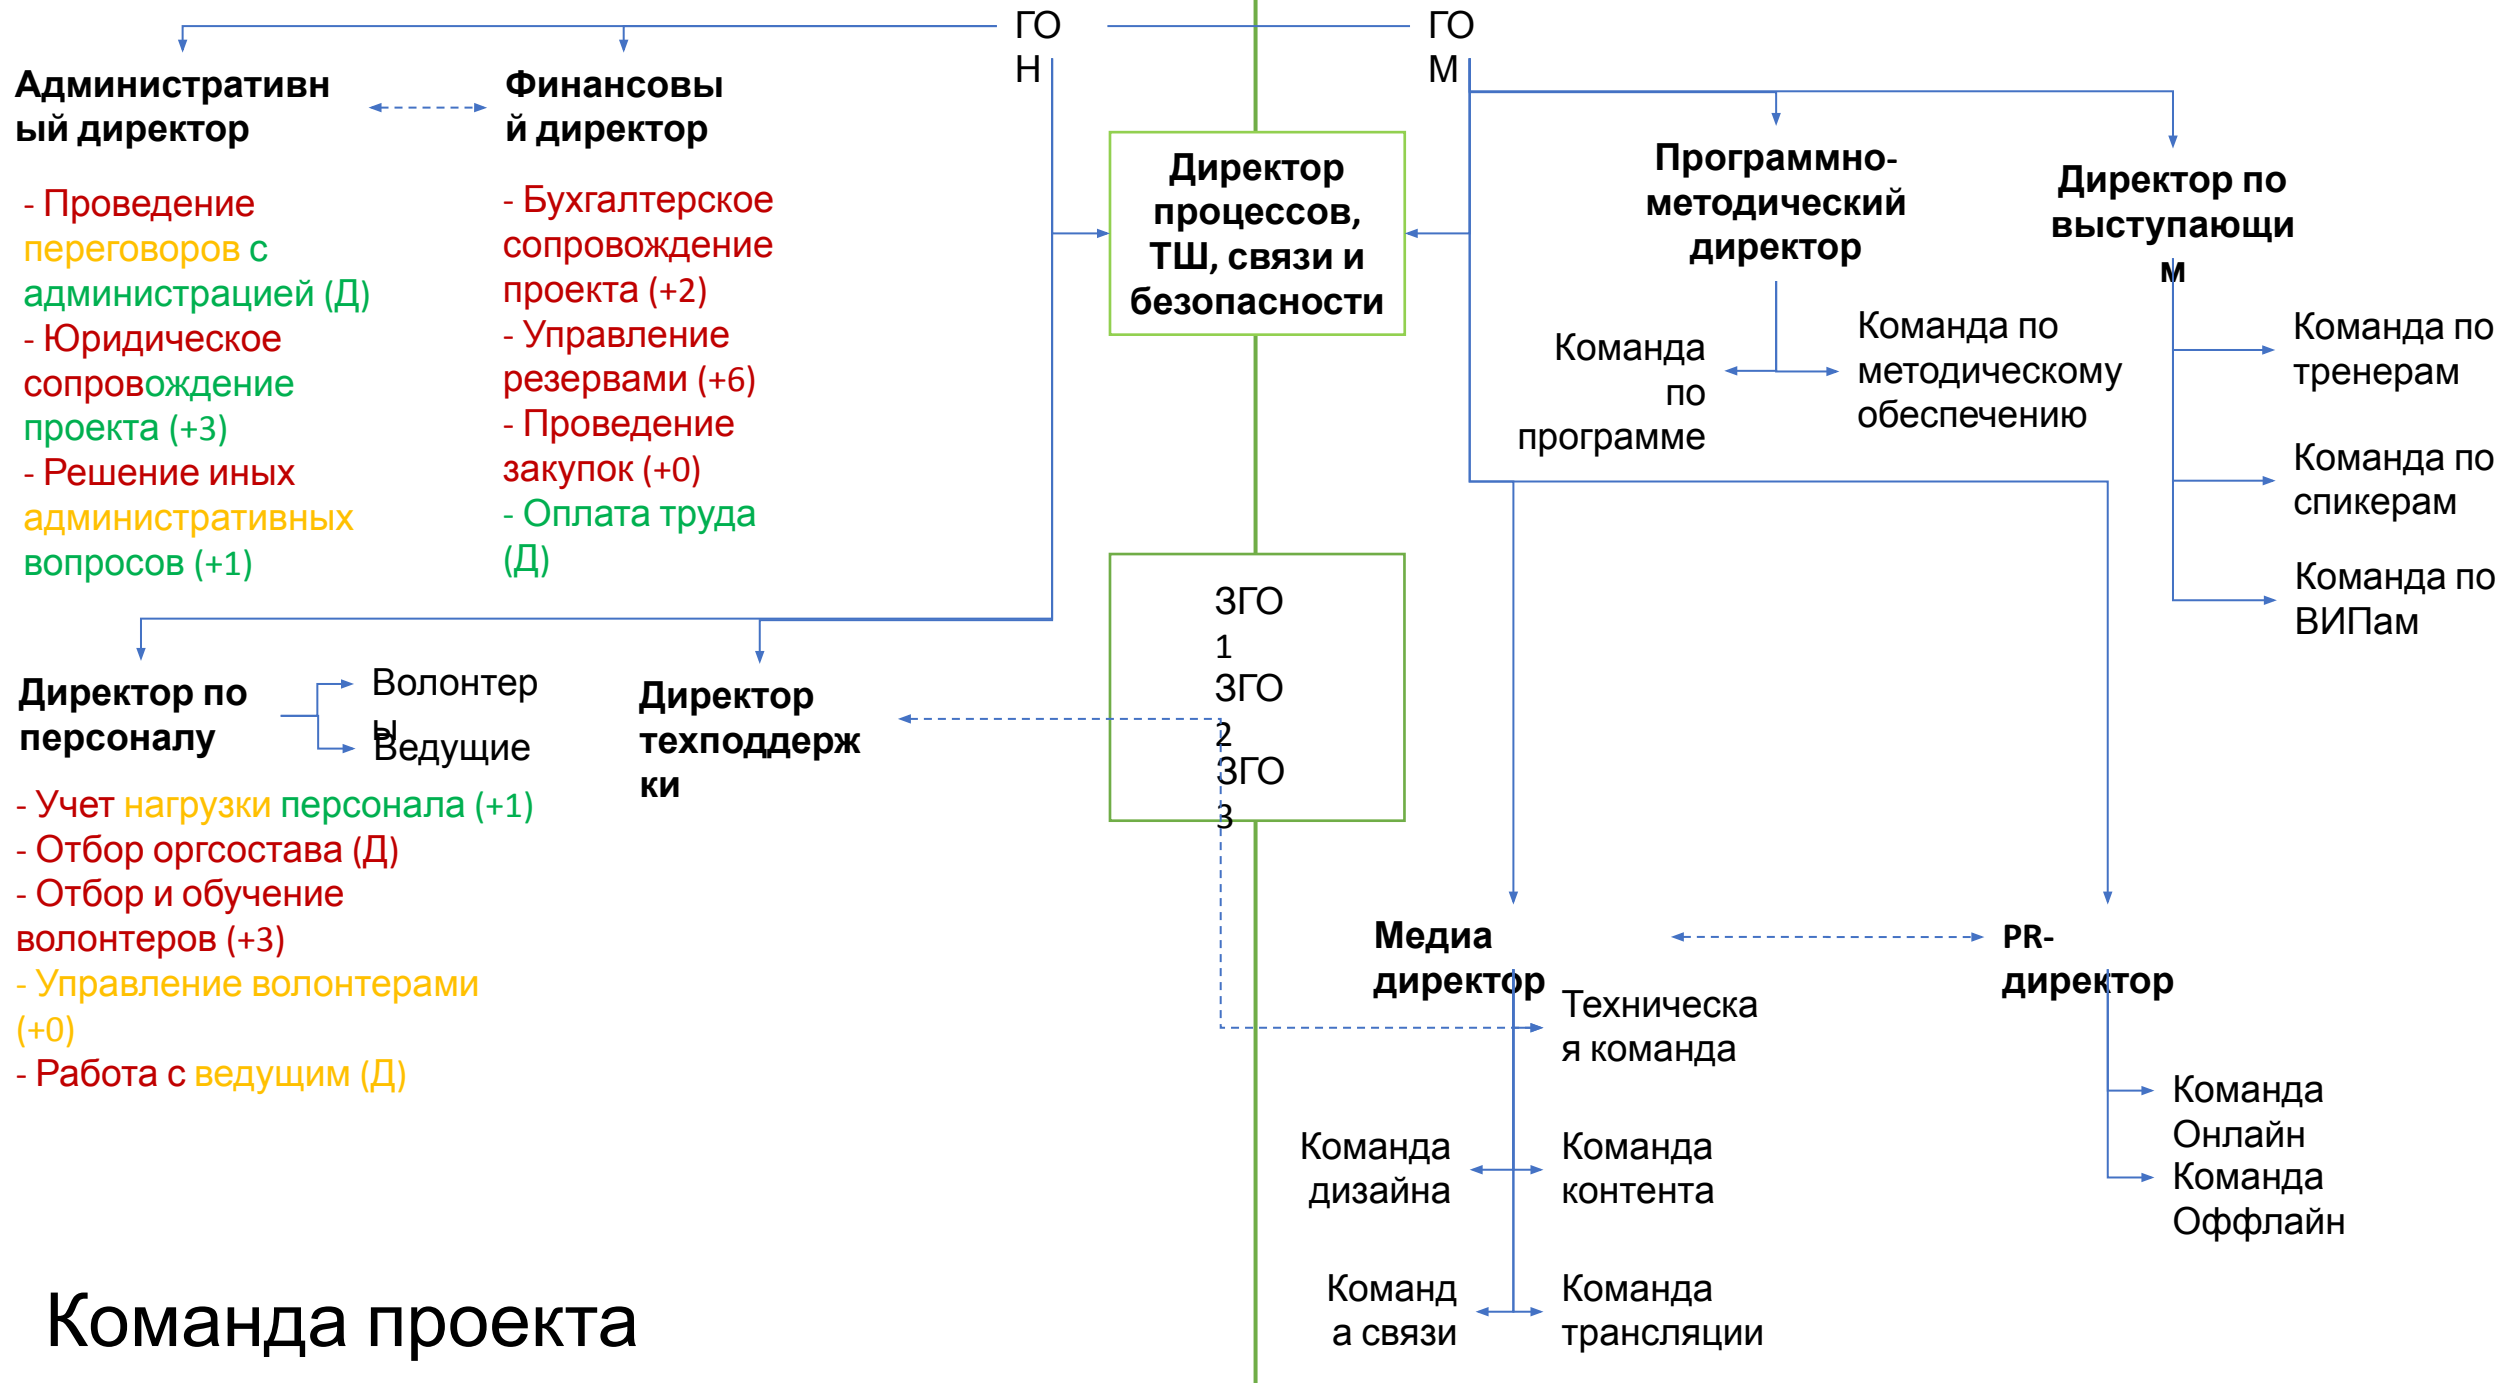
ГОН

ГОМ

Административный директор

Финансовый директор

- Проведение переговоров с администрацией (Д)
- Юридическое сопровождение проекта (+3)
- Решение иных административных вопросов (+1)

- Бухгалтерское сопровождение проекта (+2)
- Управление резервами (+6)
- Проведение закупок (+0)
- Оплата труда (Д)

Директор процессов, ТШ, связи и безопасности

Программно-методический директор

Директор по выступающим

Команда по программе

Команда по методическому обеспечению

Команда по тренерам

Команда по спикерам

Команда по ВИПам

ЗГО 1
ЗГО 2
ЗГО 3

Директор по персоналу

Волонтеры

Ведущие

Директор техподдержки

- Учет нагрузки персонала (+1)
- Отбор оргсостава (Д)
- Отбор и обучение волонтеров (+3)
- Управление волонтерами (+0)
- Работа с ведущим (Д)

Медиа директор

PR-директор

Техническая команда

Команда дизайна

Команда контента

Команда связи

Команда трансляции

Команда Онлайн

Команда Оффлайн

Команда проекта